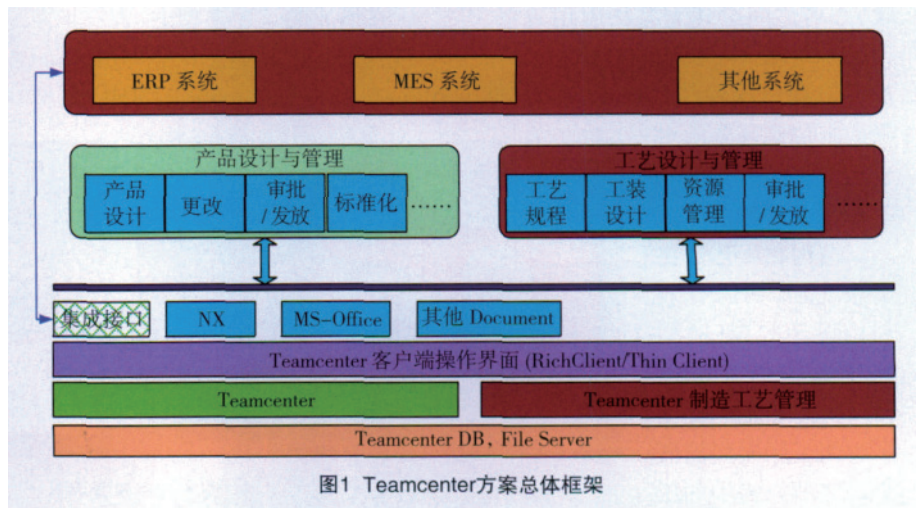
ERP 系统

MES 系统

其他系统

产品设计与管理

产品设计

更改

审批/发放

标准化

……

工艺设计与管理

工艺规程

工装设计

资源管理

审批/发放

……

集成接口

NX

MS-Office

其他 Document

Teamcenter 客户端操作界面 (RichClient/Thin Client)

Teamcenter

Teamcenter 制造工艺管理

Teamcenter DB，File Server

图1 Teamcenter方案总体框架